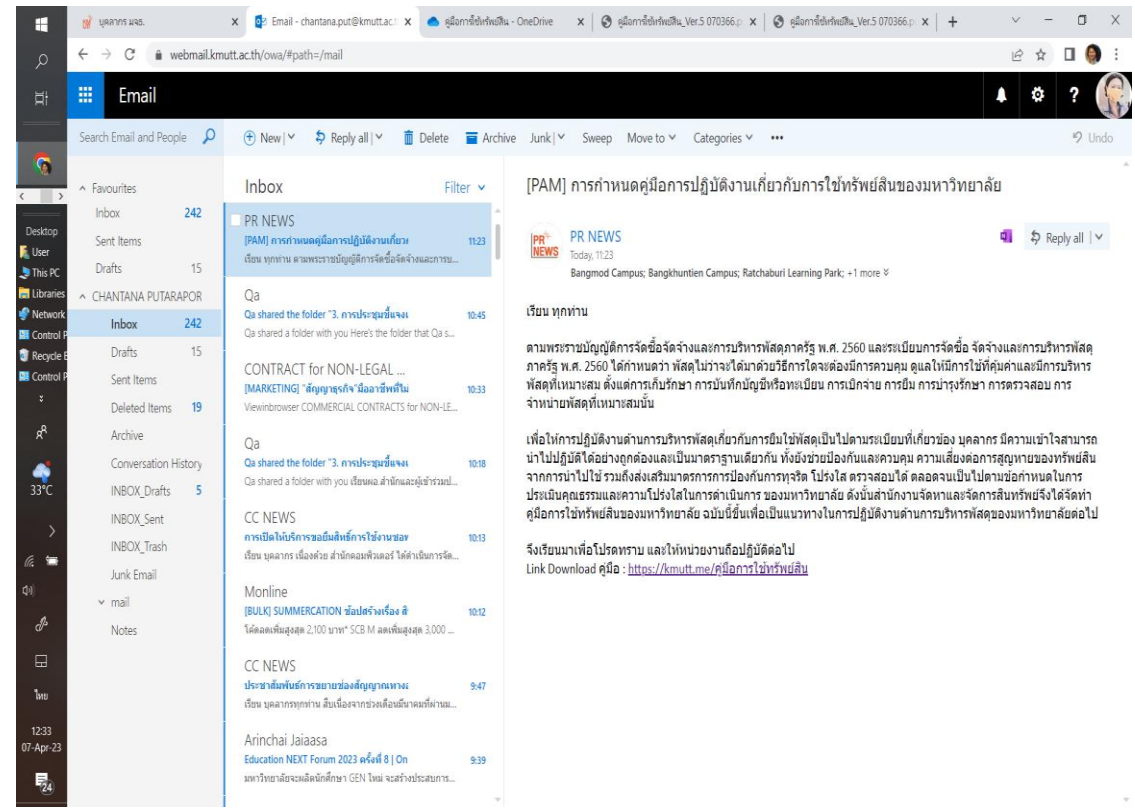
บุคลากร มจธ. | Email - chantana.put@kmutt.ac.t | คู่มือการใช้ทรัพย์สิน - OneDrive | คู่มือการใช้ทรัพย์สิน_Ver.5 070366.p | คู่มือการใช้ทรัพย์สิน_Ver.5 070366.p | +

webmail.kmutt.ac.th/owa/#path=/mail

Email

Search Email and People

New | Reply all | Delete Archive Junk | Sweep Move to Categories ••• Undo

Favourites
Inbox 242
Sent Items
Drafts 15
CHANTANA PUTARAPOR
Inbox 242
Drafts 15
Sent Items
Deleted Items 19
Archive
Conversation History
INBOX_Drafts 5
INBOX_Sent
INBOX_Trash
Junk Email
mail
Notes

Inbox Filter

PR NEWS
[PAM] การกำหนดคู่มือการปฏิบัติงานเกี่ยว 11:23
เรียน ทุกท่าน ตามพระราชบัญญัติการจัดซื้อจัดจ้างและการบริ...

Qa
Qa shared the folder "3. การประชุมชี้แจง 10:45
Qa shared a folder with you Here's the folder that Qa s...

CONTRACT for NON-LEGAL ...
[MARKETING] "สัญญาธุรกิจ"มืออาชีพที่ไม่ 10:33
Viewinbrowser COMMERCIAL CONTRACTS for NON-LE...

Qa
Qa shared the folder "3. การประชุมชี้แจง 10:18
Qa shared a folder with you เรียนผอ.ฝ่ายบริการและผู้เข้าร่วมป...

CC NEWS
การเปิดให้บริการขอยืมสิทธิ์การใช้งานซอฟ 10:13
เรียน บุคลากร เนื่องด้วย สำนักคอมพิวเตอร์ ได้ดำเนินการจัด...

Monline
[BULK] SUMMERCATION ช้อปสร้างเรื่อง สี 10:12
โค้ดลดเพิ่มสูงสุด 2,100 บาท* SCB M ลดเพิ่มสูงสุด 3,000 ...

CC NEWS
ประชาสัมพันธ์การขยายช่องสัญญาณทางเ 9:47
เรียน บุคลากรทุกท่าน สืบเนื่องจากช่วงเดือนมีนาคมที่ผ่านม...

Arinchai Jaiaasa
Education NEXT Forum 2023 ครั้งที่ 8 | On 9:39
มหาวิทยาลัยจะผลิตนักศึกษา GEN ใหม่ จะสร้างประสบการ...

[PAM] การกำหนดคู่มือการปฏิบัติงานเกี่ยวกับการใช้ทรัพย์สินของมหาวิทยาลัย

PR NEWS
PR NEWS
Today, 11:23
Bangmod Campus; Bangkhuntien Campus; Ratchaburi Learning Park; +1 more
Reply all

เรียน ทุกท่าน

ตามพระราชบัญญัติการจัดซื้อจัดจ้างและการบริหารพัสดุภาครัฐ พ.ศ. 2560 และระเบียบการจัดซื้อ จัดจ้างและการบริหารพัสดุภาครัฐ พ.ศ. 2560 ได้กำหนดว่า พัสดุไม่ว่าจะได้มาด้วยวิธีการใดจะต้องมีการควบคุม ดูแลให้มีการใช้ที่คุ้มค่าและมีการบริหารพัสดุที่เหมาะสม ตั้งแต่การเก็บรักษา การบันทึกบัญชีหรือทะเบียน การเบิกจ่าย การยืม การบำรุงรักษา การตรวจสอบ การจำหน่ายพัสดุที่เหมาะสมนั้น

เพื่อให้การปฏิบัติงานด้านการบริหารพัสดุเกี่ยวกับการยืมใช้พัสดุเป็นไปตามระเบียบที่เกี่ยวข้อง บุคลากร มีความเข้าใจสามารถนำไปปฏิบัติได้อย่างถูกต้องและเป็นมาตรฐานเดียวกัน ทั้งยังช่วยป้องกันและควบคุม ความเสี่ยงต่อการสูญหายของทรัพย์สินจากการนำไปใช้ รวมถึงส่งเสริมมาตรการการป้องกันการทุจริต โปร่งใส ตรวจสอบได้ ตลอดจนเป็นไปตามข้อกำหนดในการประเมินคุณธรรมและความโปร่งใสในการดำเนินการ ของมหาวิทยาลัย ดังนั้นสำนักงานจัดหาและจัดการสินทรัพย์จึงได้จัดทำคู่มือการใช้ทรัพย์สินของมหาวิทยาลัย ฉบับนี้ขึ้นเพื่อเป็นแนวทางในการปฏิบัติงานด้านการบริหารพัสดุของมหาวิทยาลัยต่อไป

จึงเรียนมาเพื่อโปรดทราบ และให้หน่วยงานถือปฏิบัติต่อไป
Link Download คู่มือ : https://kmutt.me/คู่มือการใช้ทรัพย์สิน

Desktop
User
This PC
Libraries
Network
Control P
Recycle B
Control P
33°C
ไทย
12:33
07-Apr-23
24